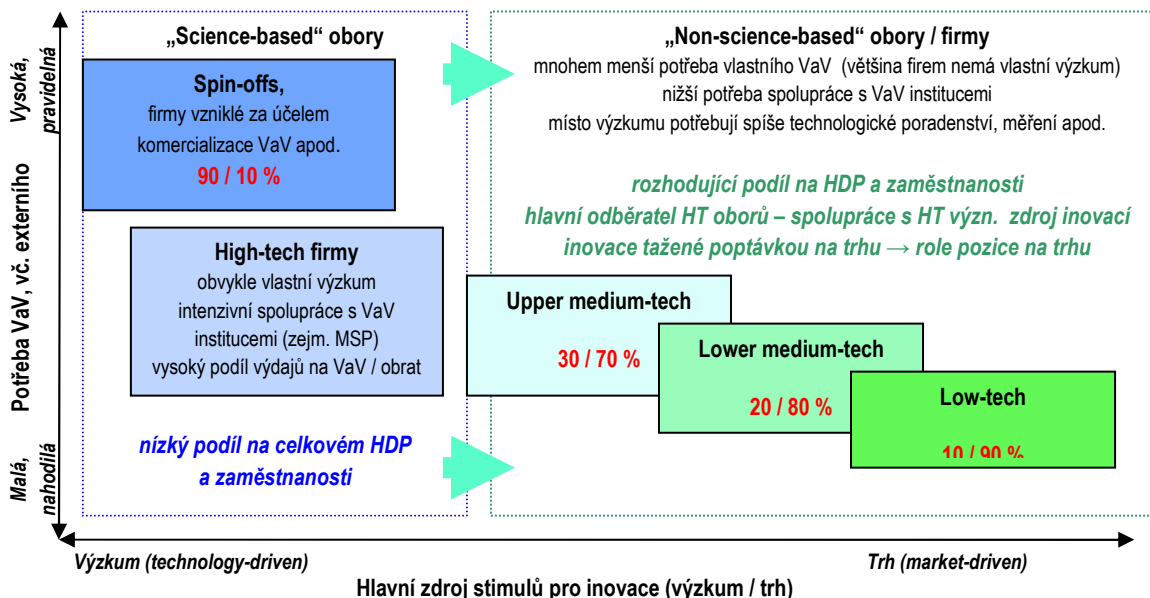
„Science-based“ obory

Spin-offs,
firmy vzniklé za účelem komercializace VaV apod.
90 / 10 %

High-tech firmy
obvykle vlastní výzkum
intenzivní spolupráce s VaV institucemi (zejm. MSP)
vysoký podíl výdajů na VaV / obrat

nízký podíl na celkovém HDP a zaměstnanosti

„Non-science-based“ obory / firmy
mnohem menší potřeba vlastního VaV (většina firem nemá vlastní výzkum)
nižší potřeba spolupráce s VaV institucemi
místo výzkumu potřebují spíše technologické poradenství, měření apod.

rozhodující podíl na HDP a zaměstnanosti
hlavní odběratel HT oborů – spolupráce s HT význ. zdroj inovací
inovace tažené poptávkou na trhu → role pozice na trhu

Upper medium-tech
30 / 70 %

Lower medium-tech
20 / 80 %

Low-tech
10 / 90 %

Vysoká, pravidelná
Potřeba VaV, vč. externího
Malá, nahodilá

Výzkum (technology-driven)
Trh (market-driven)
Hlavní zdroj stimulů pro inovace (výzkum / trh)